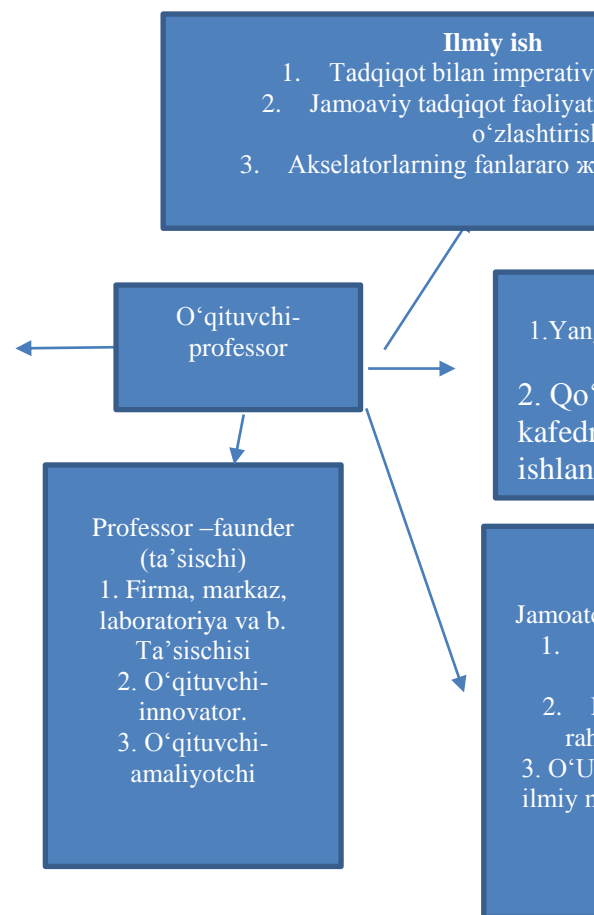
**Ilmiy ish**
1. Tadqiqot bilan imperativ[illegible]
2. Jamoaviy tadqiqot faoliyat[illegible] o‘zlashtirish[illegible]
3. Akselatorlarning fanlararo ж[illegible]

O‘qituvchi-professor

1.Yan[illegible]

2. Qo‘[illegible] kafedr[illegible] ishlan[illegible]

Professor –faunder (ta’sischi)
1. Firma, markaz, laboratoriya va b. Ta’sischisi
2. O‘qituvchi-innovator.
3. O‘qituvchi-amaliyotchi

Jamoat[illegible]
1. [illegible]
2. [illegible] rah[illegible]
3. O‘U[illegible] ilmiy r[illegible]